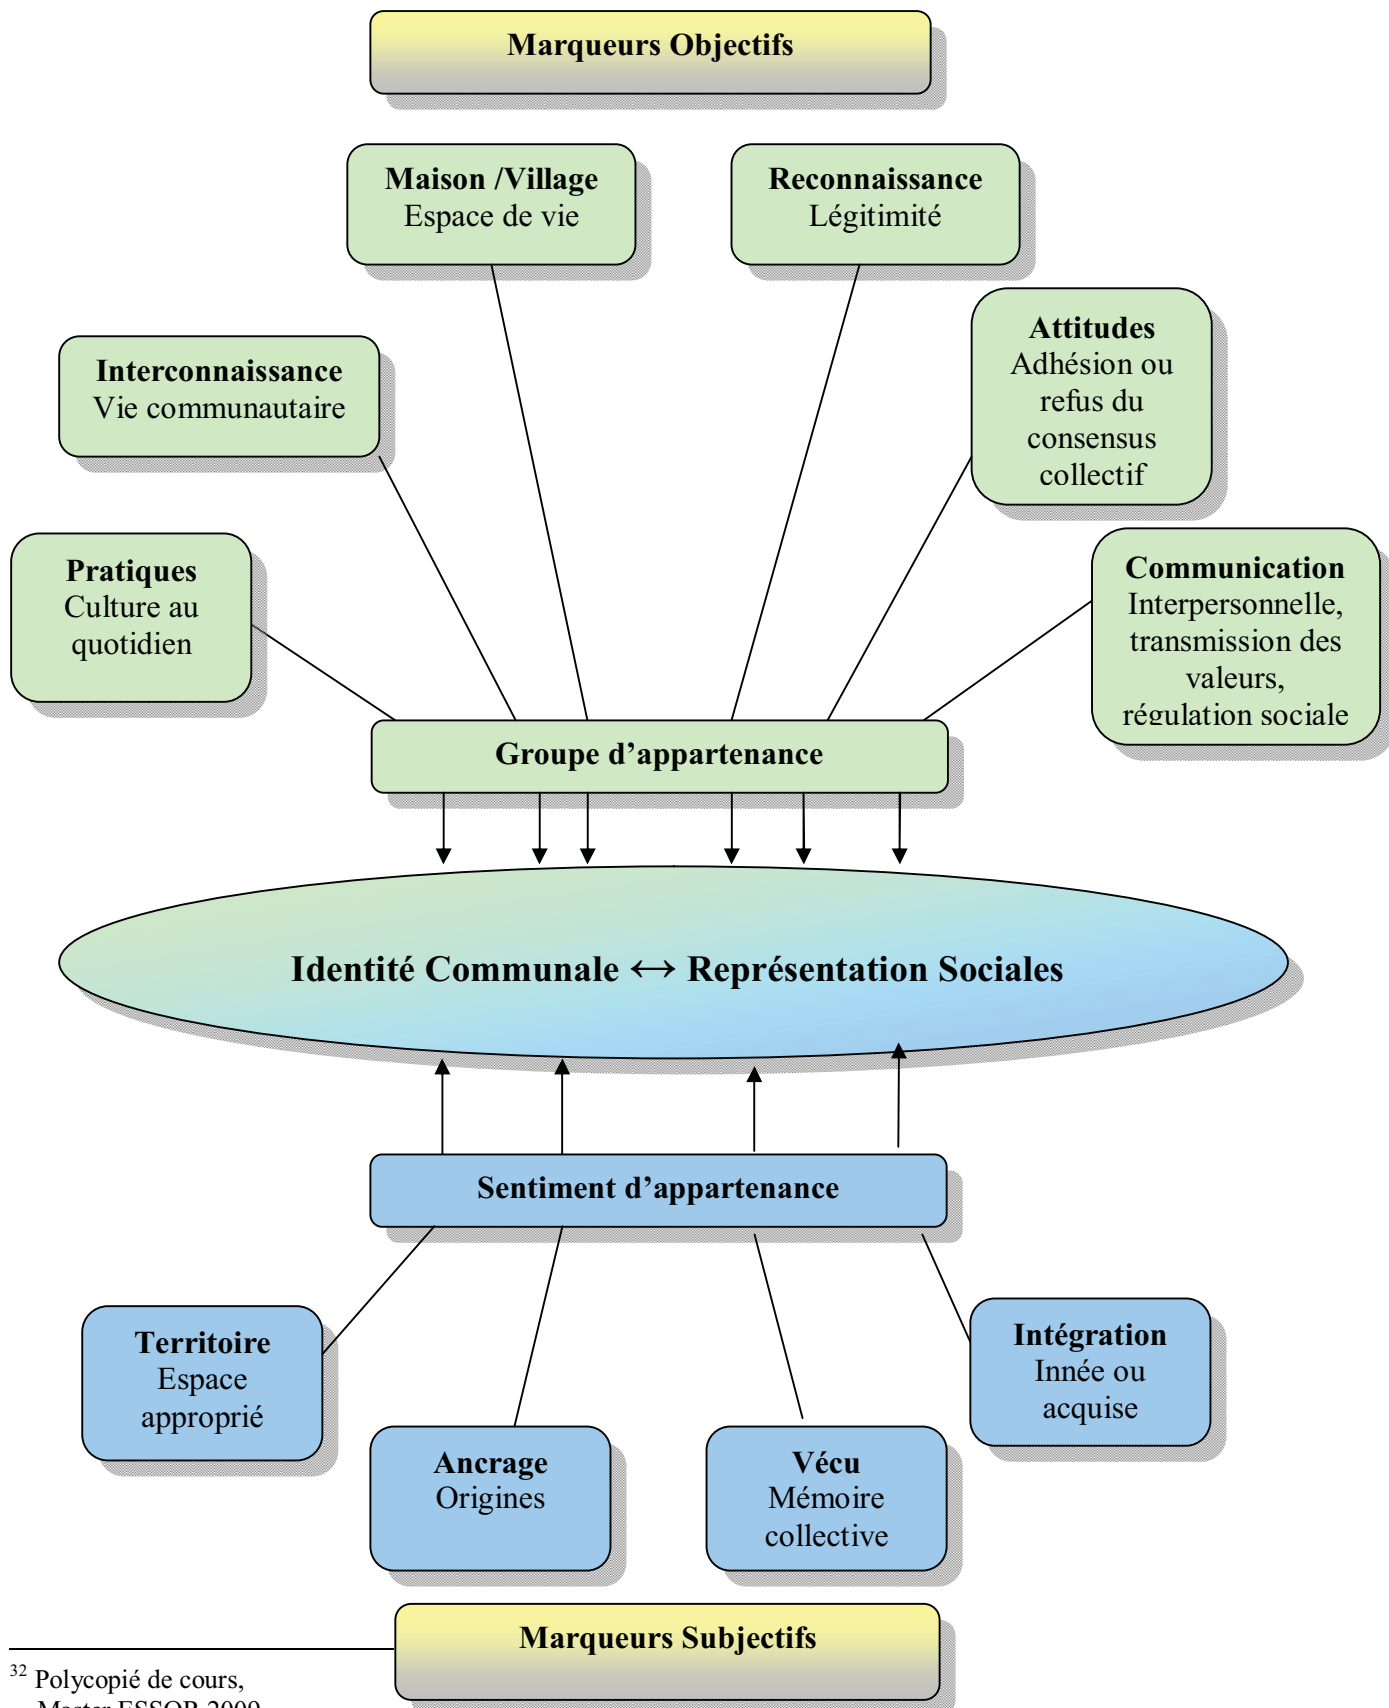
Marqueurs Objectifs

Maison /Village
Espace de vie

Reconnaissance
Légitimité

Interconnaissance
Vie communautaire

Attitudes
Adhésion ou refus du consensus collectif

Pratiques
Culture au quotidien

Communication
Interpersonnelle, transmission des valeurs, régulation sociale

Groupe d'appartenance

Identité Communale ↔ Représentation Sociales

Sentiment d'appartenance

Territoire
Espace approprié

Intégration
Innée ou acquise

Ancrage
Origines

Vécu
Mémoire collective

Marqueurs Subjectifs

$^{32}$ Polycopié de cours,
Master ESSOR 2009